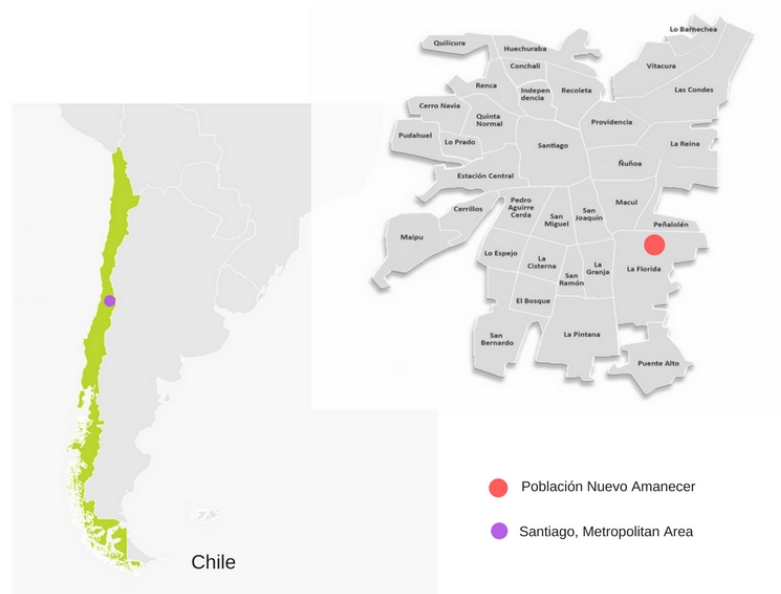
Lo Barnechea
Quilicura
Huechuraba
Conchali
Vitacura
Renca
Indepen dencia
Recoleta
Las Condes
Cerro Navia
Quinta Normal
Providencia
Pudahuel
Lo Prado
Santiago
La Reina
Ñuñoa
Estación Central
Pedro Aguirre Cerda
Macul
Cerrillos
San Miguel
San Joaquín
Peñalolén
Maipu
Lo Espejo
La Cisterna
La Granja
La Florida
San Ramón
El Bosque
San Bernardo
La Pintana
Puente Alto

Chile

Población Nuevo Amanecer

Santiago, Metropolitan Area